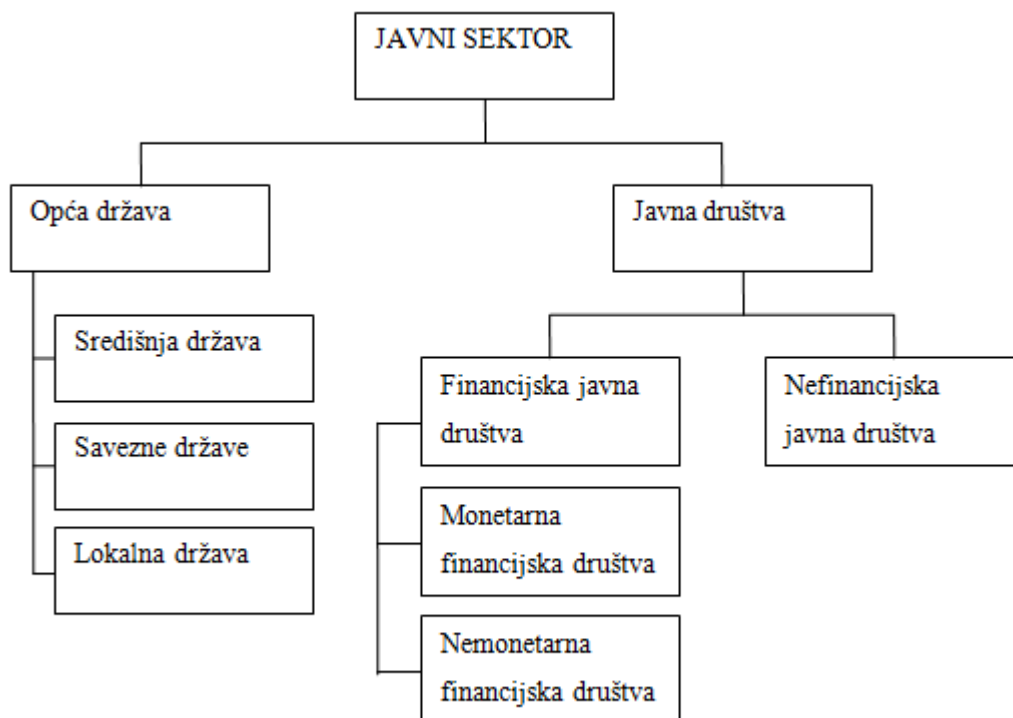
JAVNI SEKTOR

Opća država

Javna društva

Središnja država

Savezne države

Lokalna država

Financijska javna društva

Nefinancijska javna društva

Monetarna financijska društva

Nemonetarna financijska društva